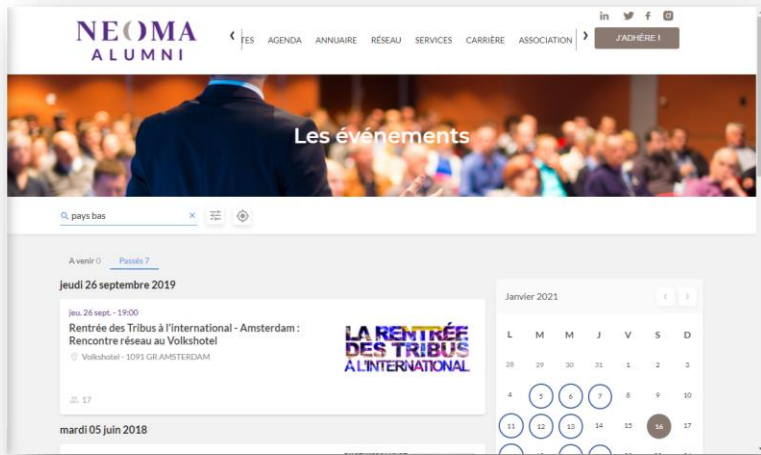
NEOMA ALUMNI

‹ TES AGENDA ANNUAIRE RÉSEAU SERVICES CARRIÈRE ASSOCIATION ›

J'ADHÈRE !

in

Les événements

pays bas ×

A venir 0 Passés 7

jeudi 26 septembre 2019

jeu. 26 sept. - 19:00

Rentrée des Tribus à l'international - Amsterdam : Rencontre réseau au Volkshotel

Volkshotel - 1091 GR AMSTERDAM

17

LA RENTRÉE DES TRIBUS À L'INTERNATIONAL

mardi 05 juin 2018

Janvier 2021

| L | M | M | J | V | S | D |
|---|---|---|---|---|---|---|
| 28 | 29 | 30 | 31 | 1 | 2 | 3 |
| 4 | 5 | 6 | 7 | 8 | 9 | 10 |
| 11 | 12 | 13 | 14 | 15 | 16 | 17 |